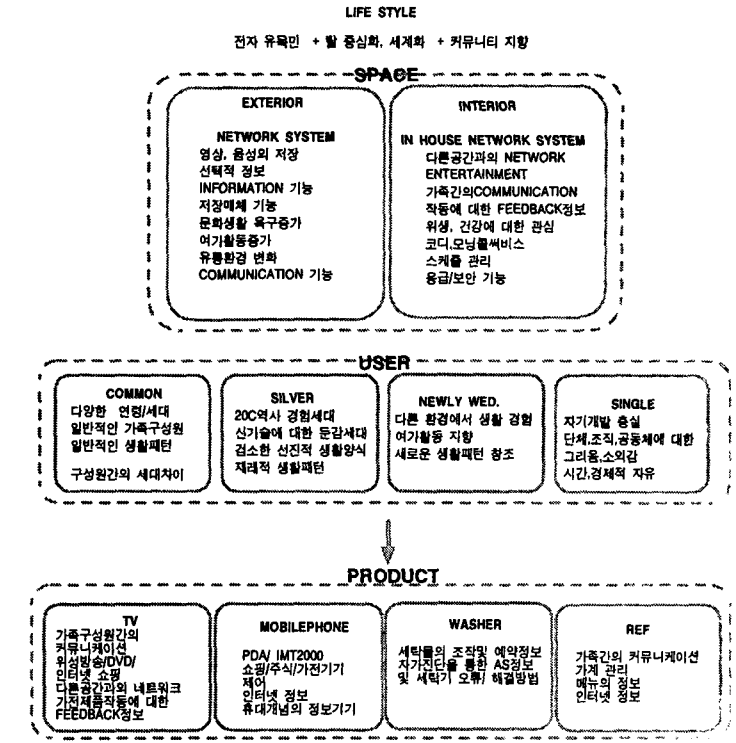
LIFE STYLE

전자 유목민 + 탈 중심화, 세계화 + 커뮤니티 지향

SPACE

EXTERIOR

NETWORK SYSTEM
영상, 음성의 저장
선택적 정보
INFORMATION 기능
저장매체 기능
문화생활 욕구증가
여가활동증가
유통환경 변화
COMMUNICATION 기능

INTERIOR

IN HOUSE NETWORK SYSTEM
다른공간과의 NETWORK
ENTERTAINMENT
가족간의COMMUNICATION
작동에 대한 FEEDBACK정보
위생, 건강에 대한 관심
코디,모닝콜써비스
스케쥴 관리
응급/보안 기능

USER

COMMON
다양한 연령/세대
일반적인 가족구성원
일반적인 생활패턴

구성원간의 세대차이

SILVER
20C역사 경험세대
신기술에 대한 둔감세대
검소한 선진적 생활양식
재래적 생활패턴

NEWLY WED.
다른 환경에서 생활 경험
여가활동 지향
새로운 생활패턴 창조

SINGLE
자기개발 충실
단체,조직,공동체에 대한
그리움,소외감
시간,경제적 자유

PRODUCT

TV
가족구성원간의
커뮤니케이션
위성방송/DVD/
인터넷 쇼핑
다른공간과의 네트워크
가전제품작동에 대한
FEEDBACK정보

MOBILEPHONE
PDA/ IMT2000
쇼핑/주식/가전기기
제어
인터넷 정보
휴대개념의 정보기기

WASHER
세탁물의 조작및 예약정보
자가진단을 통한 AS정보
및 세탁기 오류/ 해결방법

REF
가족간의 커뮤니케이션
가계 관리
메뉴의 정보
인터넷 정보